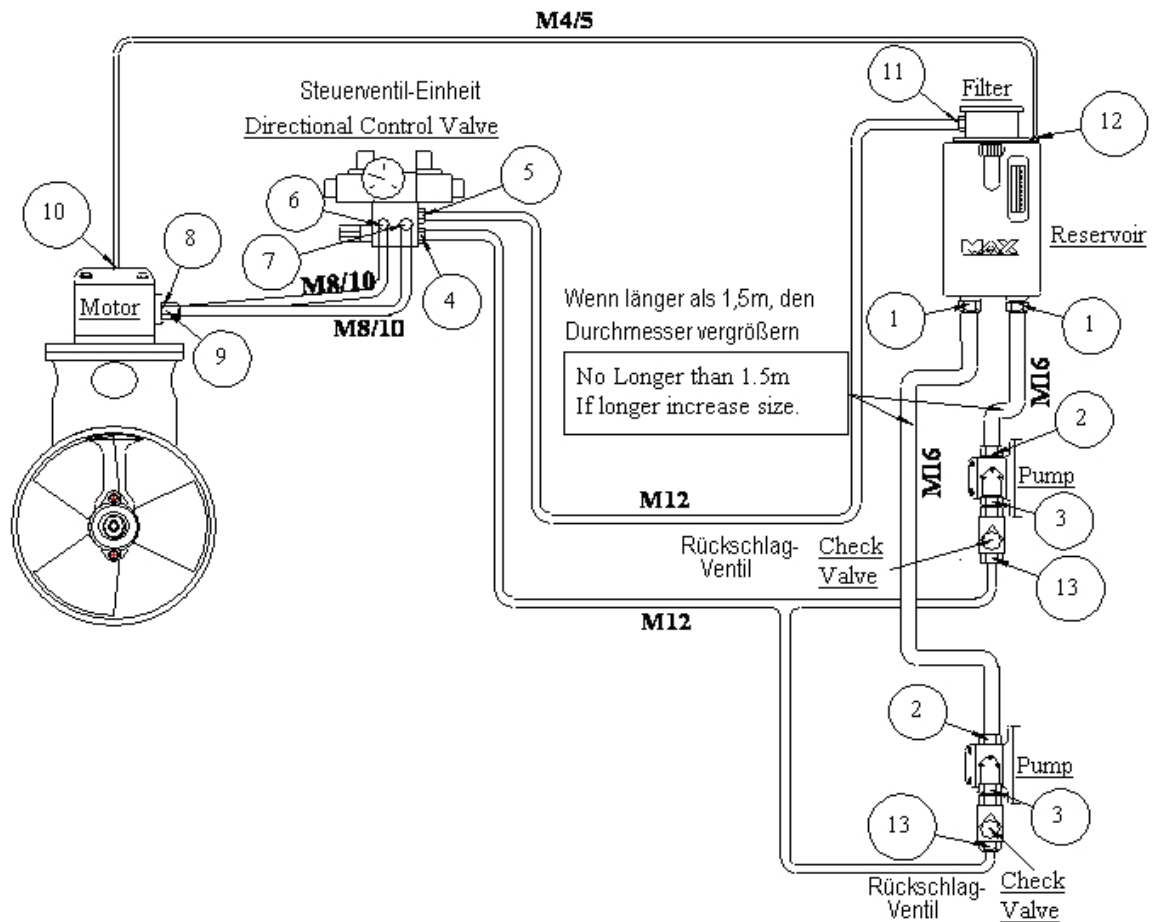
M4/5

Steuerventil-Einheit
Directional Control Valve

11
Filter
12

10
8
6
5
7
4
Motor
M8/10
M8/10
9

Reservoir

Wenn länger als 1,5m, den Durchmesser vergrößern

No Longer than 1.5m
If longer increase size.

1
1
M16
M16
2
Pump
3
M12
Rückschlag-Ventil
Check Valve
13
M12

2
Pump
3
13
Rückschlag-Ventil
Check Valve